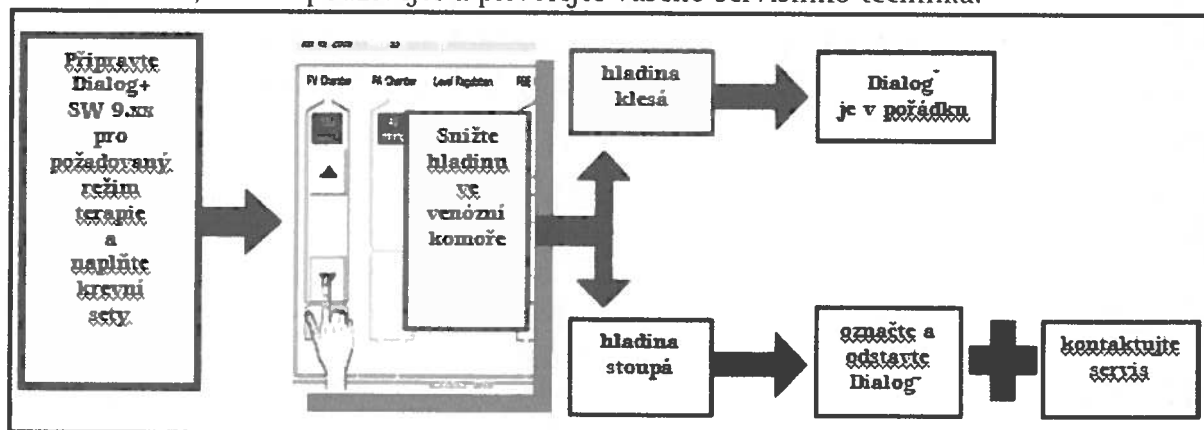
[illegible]

Připravte Dialog+ SW 9.xx pro požadovaný režim terapie a naplňte krevní sety

PV Chamber	PA Chamber	Level Regulation	PBE

Snižte hladinu ve venózní komoře

hladina klesá

Dialog+ je v pořádku

hladina stoupá

označte a odstavte Dialog+

kontaktujte servis